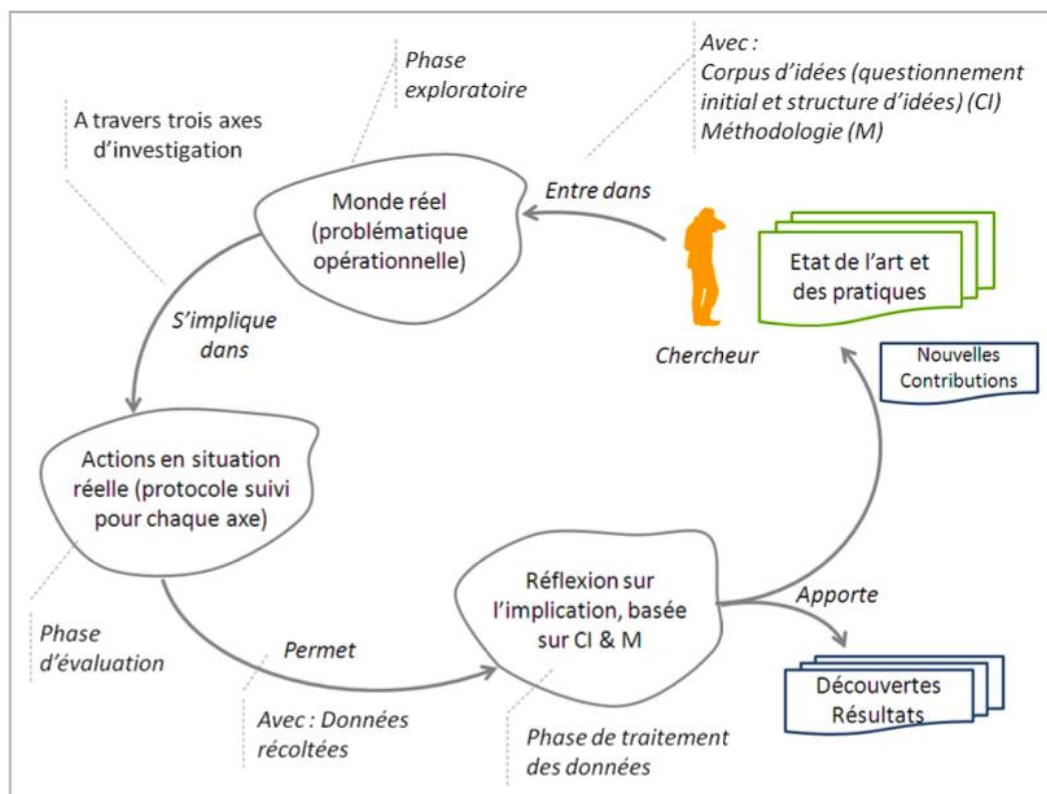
Phase exploratoire

Avec :
Corpus d'idées (questionnement initial et structure d'idées) (CI)
Méthodologie (M)

A travers trois axes d'investigation

Monde réel (problématique opérationnelle)

Entre dans

Etat de l'art et des pratiques

S'implique dans

Chercheur

Nouvelles Contributions

Actions en situation réelle (protocole suivi pour chaque axe)

Réflexion sur l'implication, basée sur CI & M

Apporte

Phase d'évaluation

Permet

Découvertes Résultats

Avec : Données récoltées

Phase de traitement des données